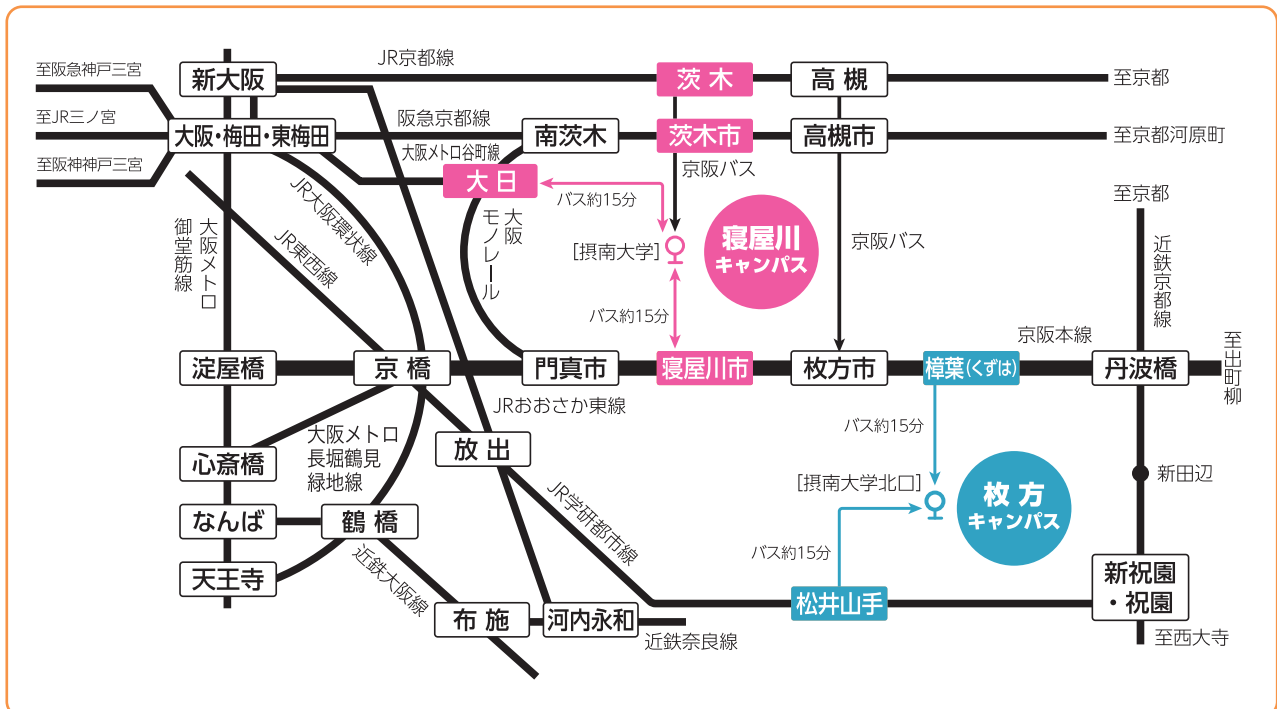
至阪急神戸三宮
至JR三ノ宮
至阪神神戸三宮
新大阪
JR京都線
茨 木
高 槻
至京都
大阪・梅田・東梅田
阪急京都線
南茨木
茨木市
高槻市
至京都河原町
大阪メトロ谷町線
大 日
京阪バス
バス約15分
至京都
御堂筋線
大阪メトロ
JR大阪環状線
JR東西線
大阪モノレール
[摂南大学]
寝屋川キャンパス
京阪バス
近鉄京都線
バス約15分
京阪本線
淀屋橋
京 橋
門真市
寝屋川市
枚方市
樟葉(くずは)
丹波橋
至出町柳
JRおおさか東線
バス約15分
大阪メトロ長堀鶴見緑地線
放 出
心斎橋
新田辺
[摂南大学北口]
枚 方キャンパス
JR学研都市線
なんば
鶴 橋
バス約15分
天王寺
近鉄大阪線
新祝園・祝園
松井山手
布 施
河内永和
近鉄奈良線
至西大寺